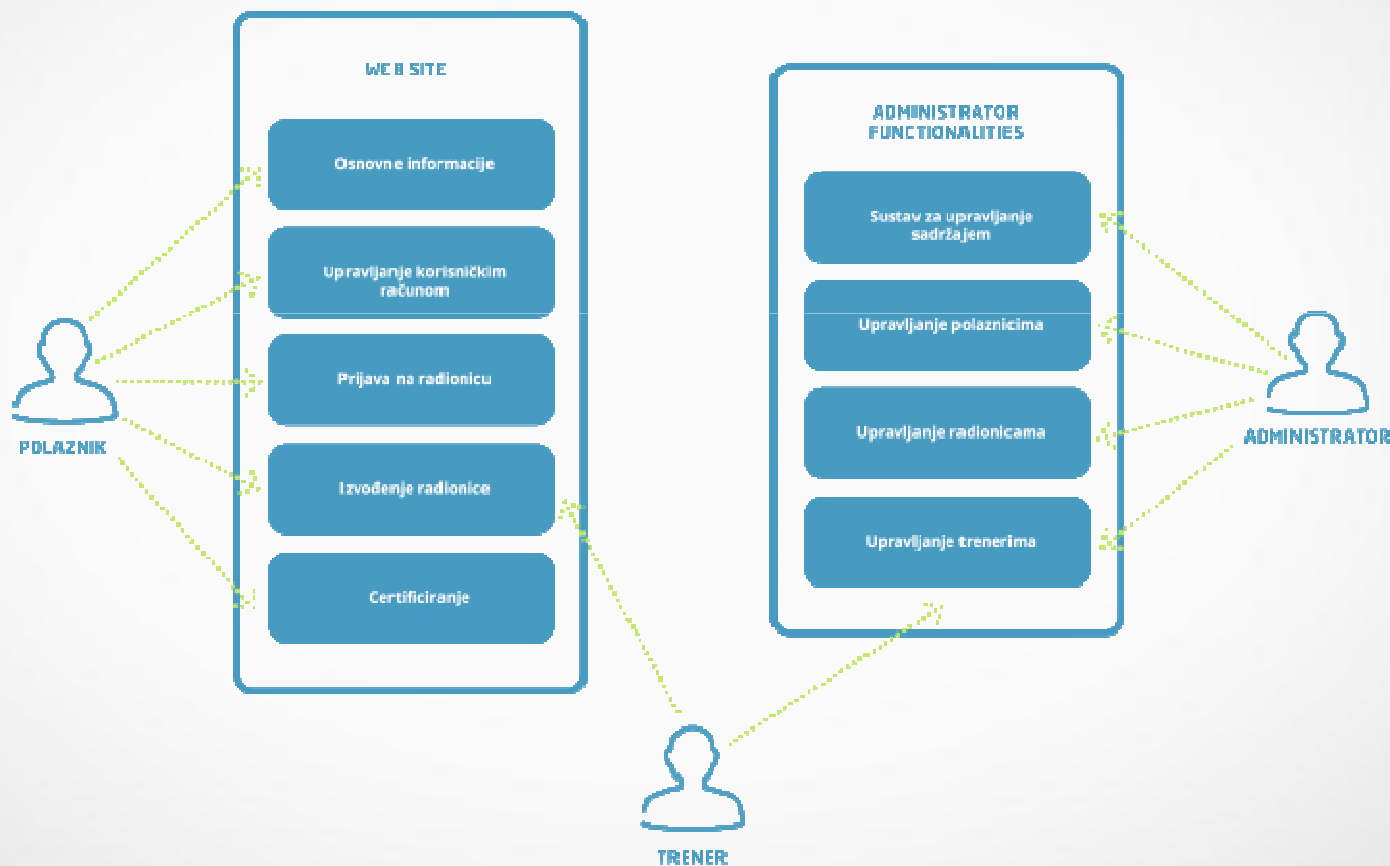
WEB SITE

Osnovne informacije

Upravljanje korisničkim računom

Prijava na radionicu

Izvođenje radionice

Certificiranje

ADMINISTRATOR FUNCTIONALITIES

Sustav za upravljanje sadržajem

Upravljanje polaznicima

Upravljanje radionicama

Upravljanje trenerima

POLAZNIK

ADMINISTRATOR

TRENER